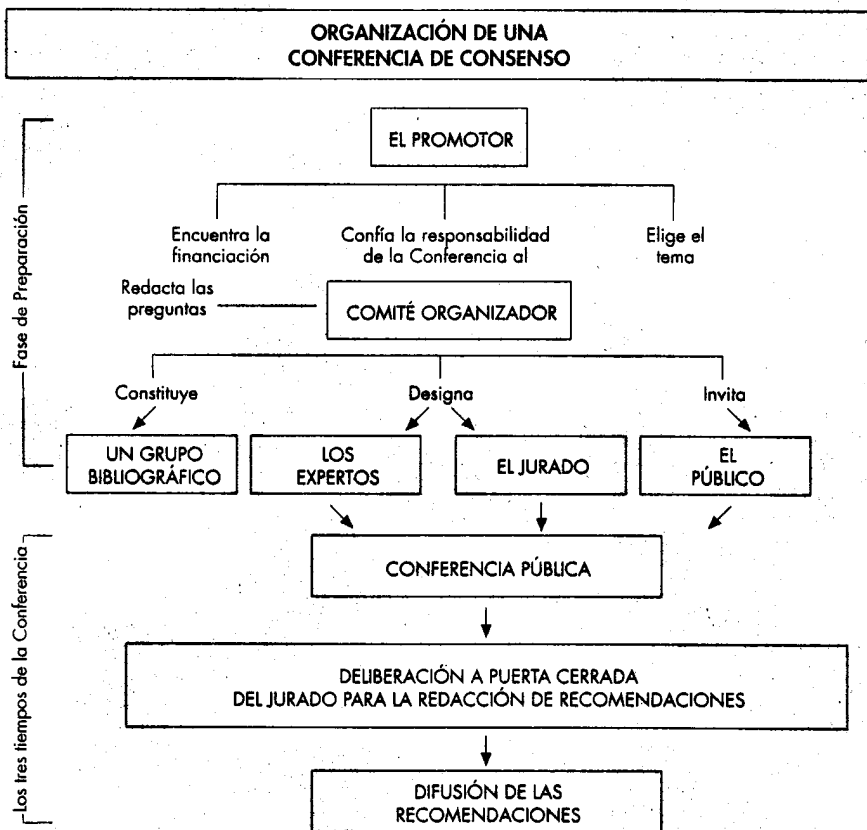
ORGANIZACIÓN DE UNA CONFERENCIA DE CONSENSO

Fase de Preparación

EL PROMOTOR

Encuentra la financiación

Confía la responsabilidad de la Conferencia al

Elige el tema

Redacta las preguntas

COMITÉ ORGANIZADOR

Constituye

Designa

Invita

UN GRUPO BIBLIOGRÁFICO

LOS EXPERTOS

EL JURADO

EL PÚBLICO

Los tres tiempos de la Conferencia

CONFERENCIA PÚBLICA

DELIBERACIÓN A PUERTA CERRADA DEL JURADO PARA LA REDACCIÓN DE RECOMENDACIONES

DIFUSIÓN DE LAS RECOMENDACIONES